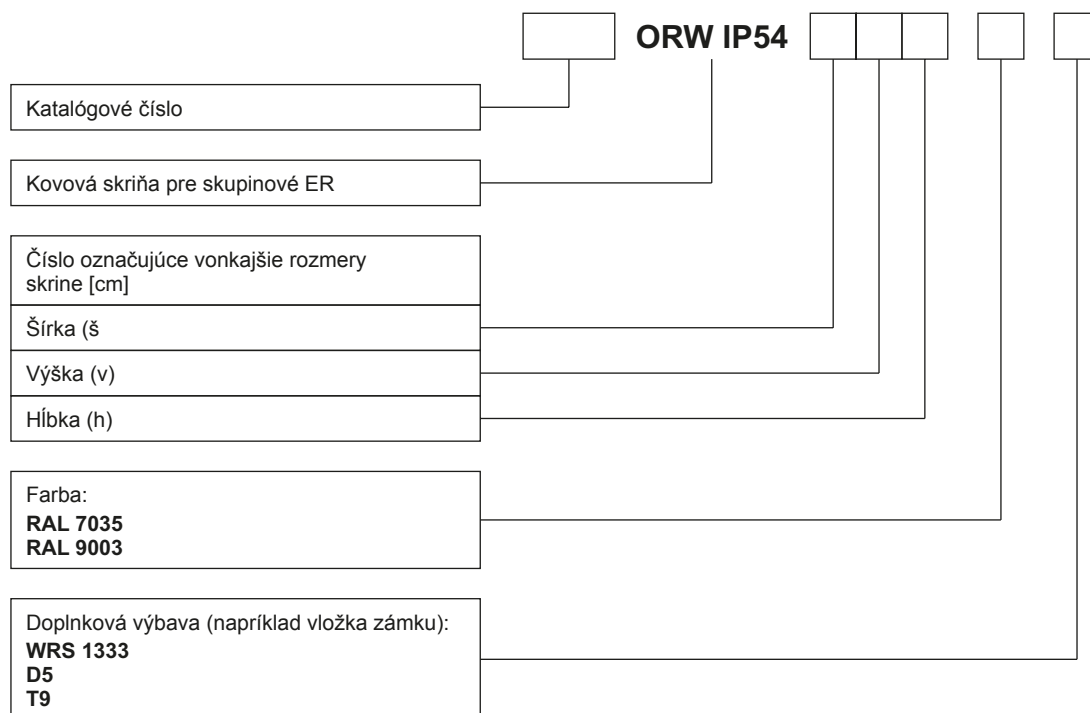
ORW IP54

Katalógové číslo

Kovová skriňa pre skupinové ER

Číslo označujúce vonkajšie rozmery skrine [cm]

Šírka (š

Výška (v)

Hĺbka (h)

Farba:
**RAL 7035**
**RAL 9003**

Doplnková výbava (napríklad vložka zámku):
**WRS 1333**
**D5**
**T9**